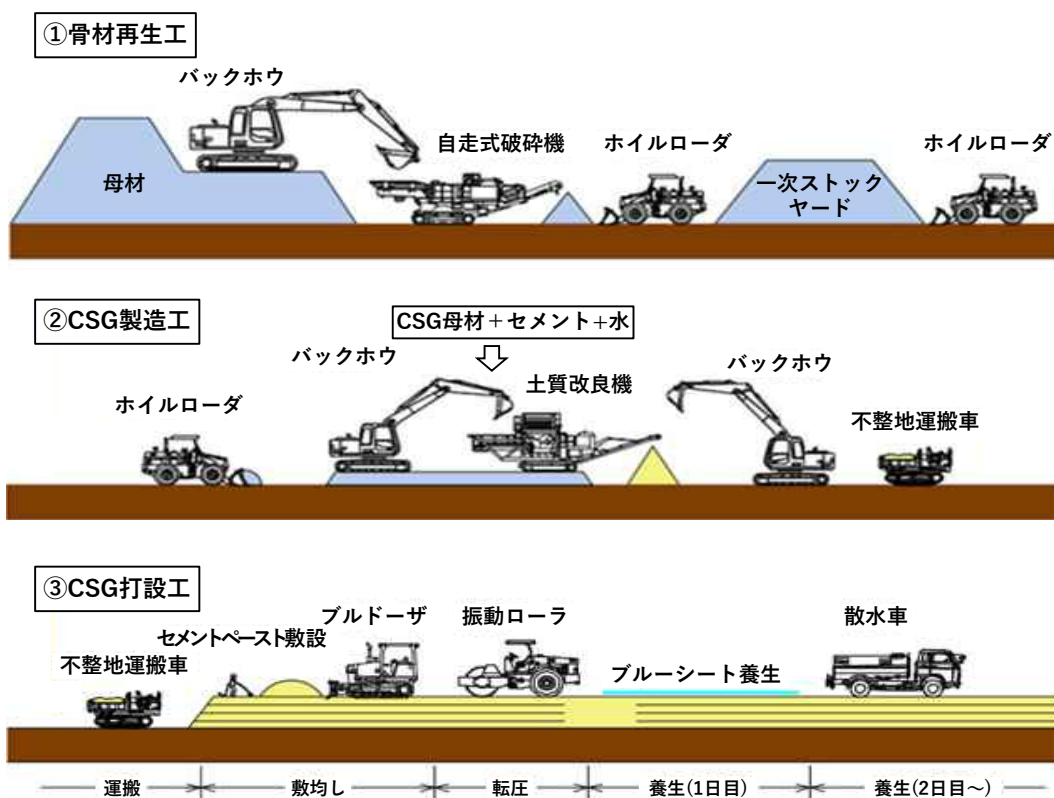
①骨材再生工

バックホウ

母材

自走式破砕機

ホイルローダ

一次ストックヤード

ホイルローダ

②CSG製造工

CSG母材＋セメント＋水

バックホウ

土質改良機

バックホウ

ホイルローダ

不整地運搬車

③CSG打設工

ブルドーザ

振動ローラ

散水車

セメントペースト敷設

不整地運搬車

ブルーシート養生

運搬　敷均し　転圧　養生(1日目)　養生(2日目～)